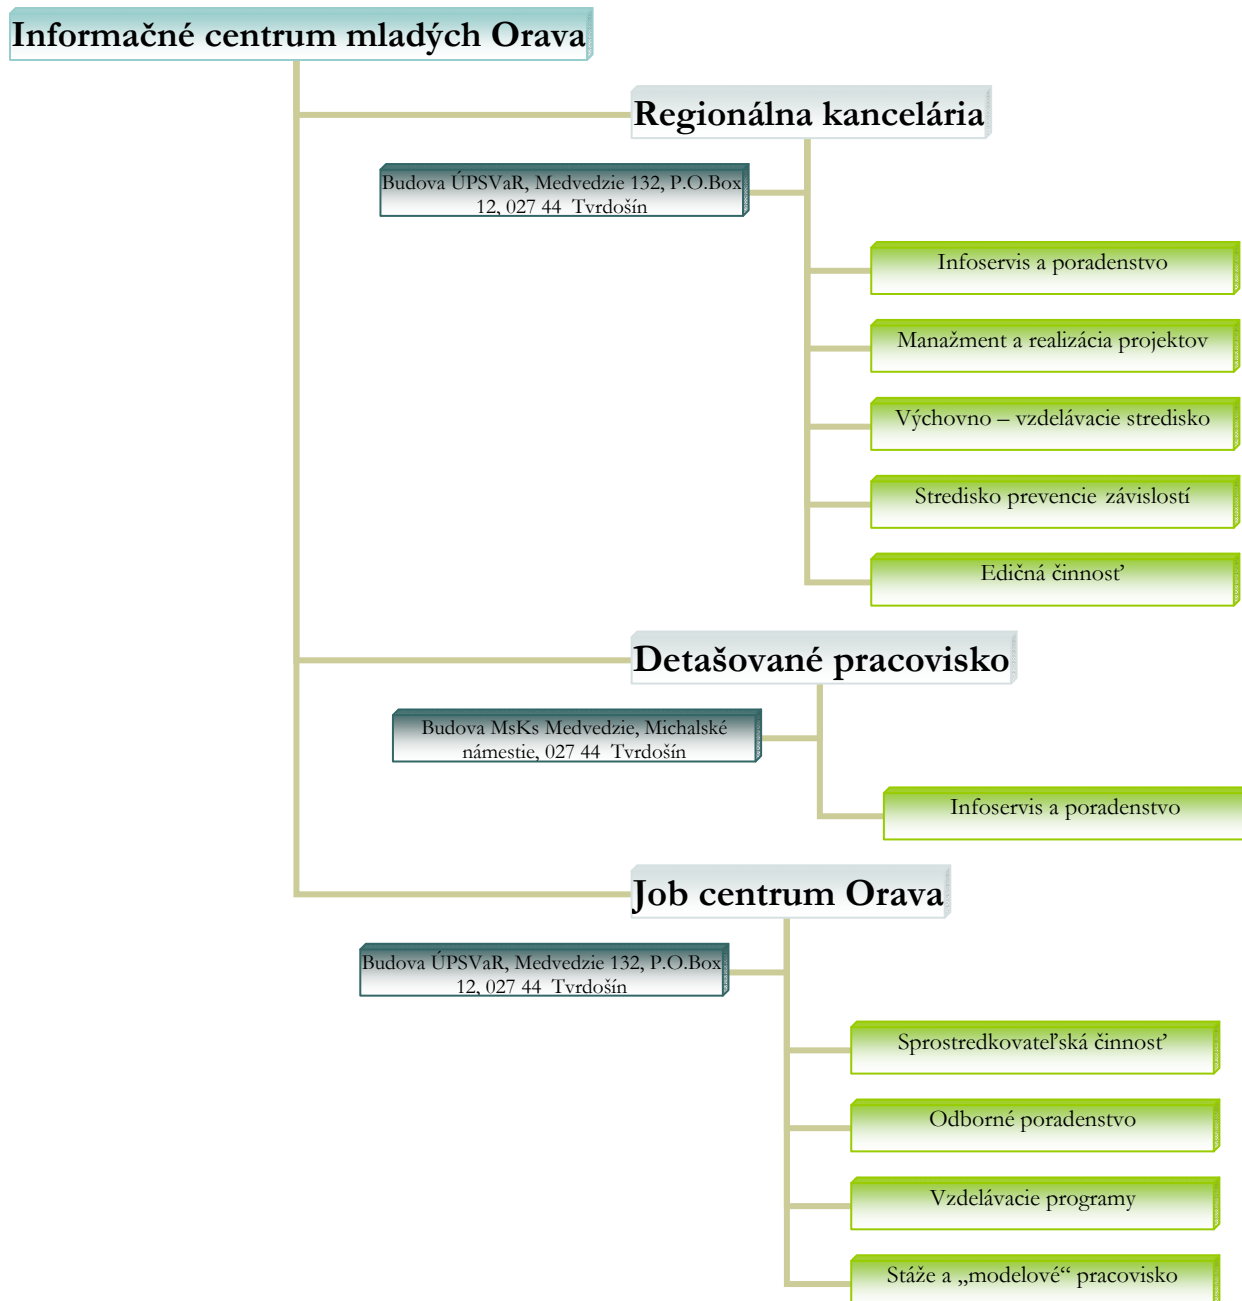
Informačné centrum mladých Orava

Regionálna kancelária

Budova ÚPSVaR, Medvedzie 132, P.O.Box 12, 027 44 Tvrdošín

Infoservis a poradenstvo

Manažment a realizácia projektov

Výchovno – vzdelávacie stredisko

Stredisko prevencie závislostí

Edičná činnosť

Detašované pracovisko

Budova MsKs Medvedzie, Michalské námestie, 027 44 Tvrdošín

Infoservis a poradenstvo

Job centrum Orava

Budova ÚPSVaR, Medvedzie 132, P.O.Box 12, 027 44 Tvrdošín

Sprostredkovateľská činnosť

Odborné poradenstvo

Vzdelávacie programy

Stáže a „modelové" pracovisko